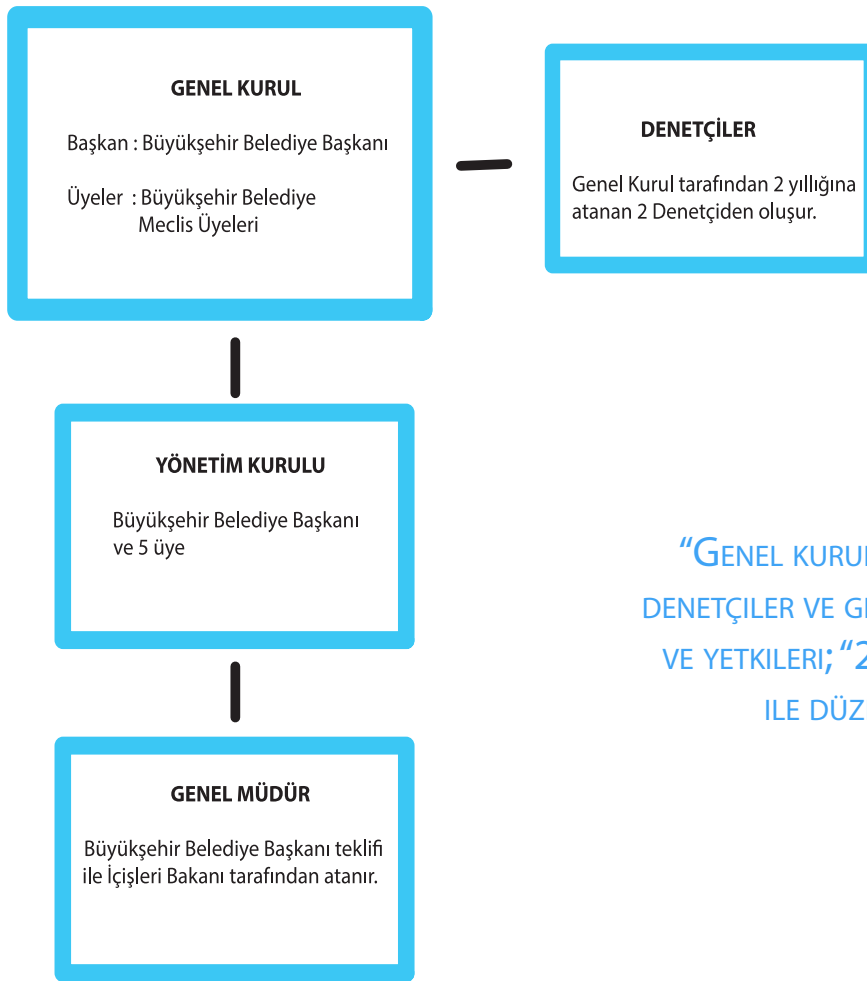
GENEL KURUL

Başkan : Büyükşehir Belediye Başkanı

Üyeler : Büyükşehir Belediye Meclis Üyeleri

DENETÇİLER

Genel Kurul tarafından 2 yıllığına atanan 2 Denetçiden oluşur.

YÖNETİM KURULU

Büyükşehir Belediye Başkanı ve 5 üye

GENEL MÜDÜR

Büyükşehir Belediye Başkanı teklifi ile İçişleri Bakanı tarafından atanır.

“GENEL KURUL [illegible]
DENETÇILER VE GE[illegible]
VE YETKILERI; “2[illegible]
ILE DÜZ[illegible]